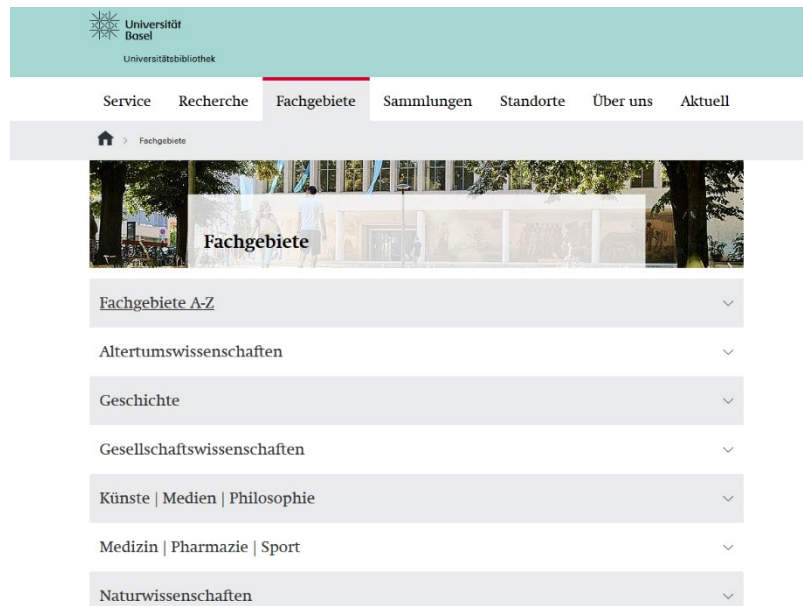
Universität Basel
Universitätsbibliothek

Service Recherche Fachgebiete Sammlungen Standorte Über uns Aktuell

> Fachgebiete

Fachgebiete

Fachgebiete A-Z

Altertumswissenschaften

Geschichte

Gesellschaftswissenschaften

Künste | Medien | Philosophie

Medizin | Pharmazie | Sport

Naturwissenschaften